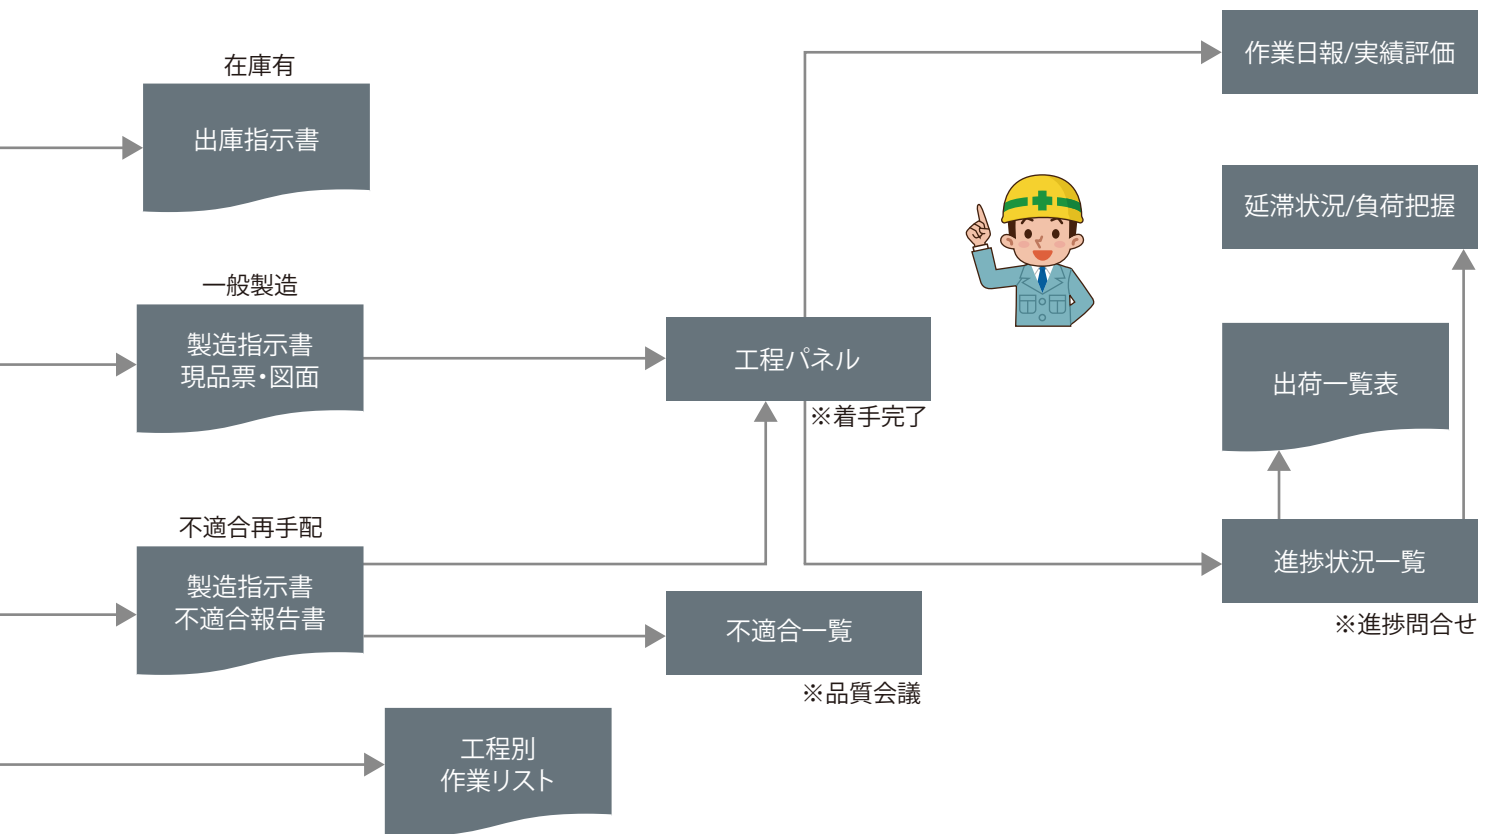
在庫有

出庫指示書

一般製造

製造指示書
現品票・図面

不適合再手配

製造指示書
不適合報告書

工程別
作業リスト

工程パネル

※着手完了

不適合一覧

※品質会議

作業日報/実績評価

延滞状況/負荷把握

出荷一覧表

進捗状況一覧

※進捗問合せ